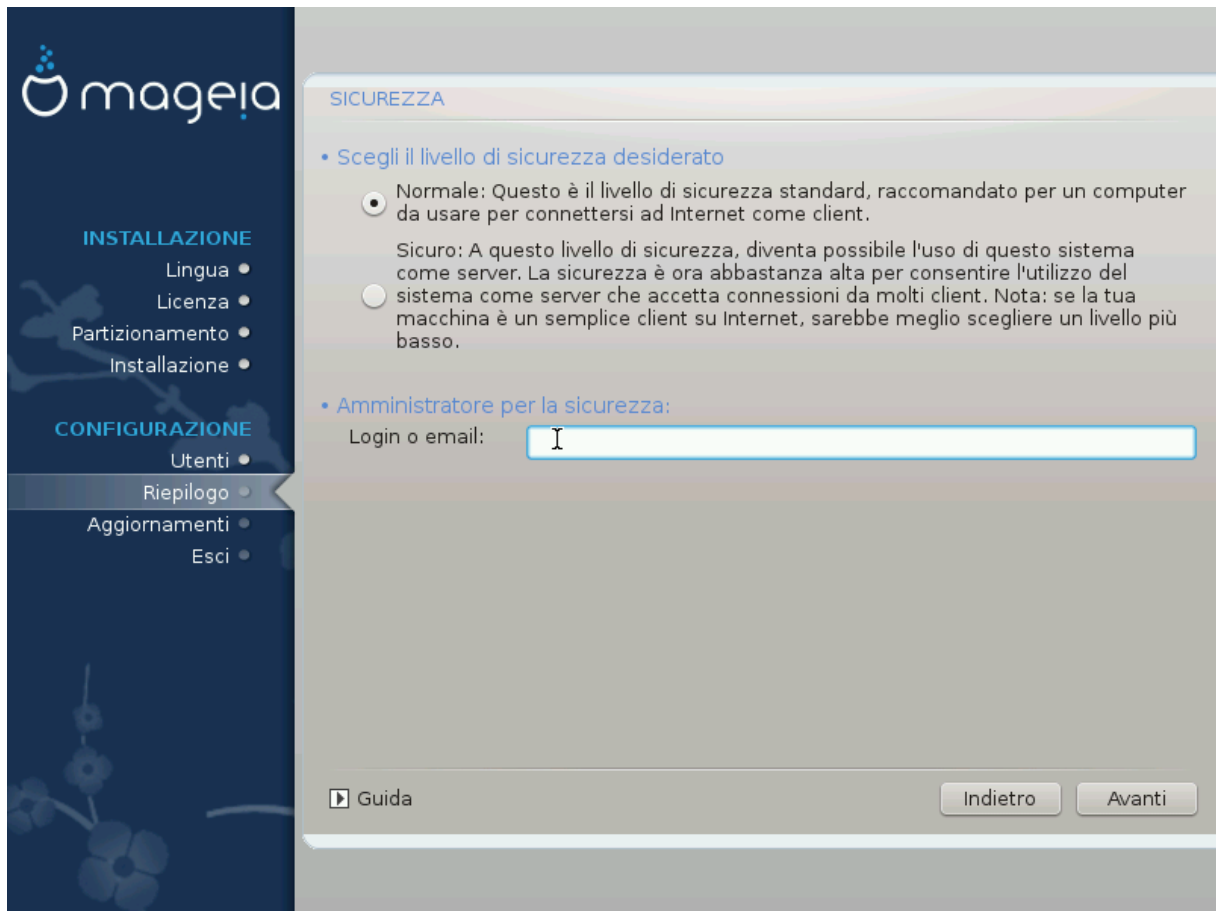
mageia

INSTALLAZIONE
Lingua
Licenza
Partizionamento
Installazione

CONFIGURAZIONE
Utenti
Riepilogo
Aggiornamenti
Esci

SICUREZZA

• Scegli il livello di sicurezza desiderato

Normale: Questo è il livello di sicurezza standard, raccomandato per un computer da usare per connettersi ad Internet come client.

Sicuro: A questo livello di sicurezza, diventa possibile l'uso di questo sistema come server. La sicurezza è ora abbastanza alta per consentire l'utilizzo del sistema come server che accetta connessioni da molti client. Nota: se la tua macchina è un semplice client su Internet, sarebbe meglio scegliere un livello più basso.

• Amministratore per la sicurezza:

Login o email:

Guida

Indietro

Avanti